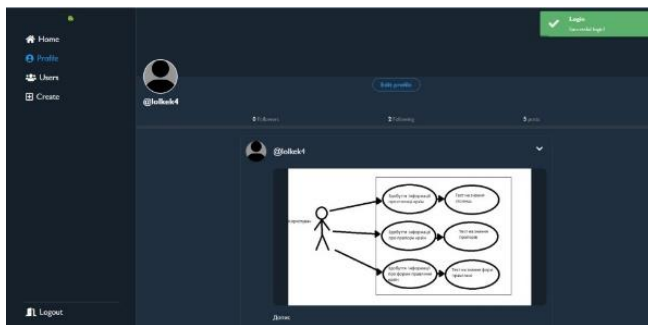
Home
Profile
Users
Create

Login
Successful login!

@lolkek4

Edit profile

0 Followers
0 Following
5 posts

@lolkek4

Користувач

Здобути інформації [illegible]
Тест на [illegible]
Здобути інформації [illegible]
Тест на знання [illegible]
Здобути інформації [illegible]
Тест на знання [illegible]

Логос

Logout